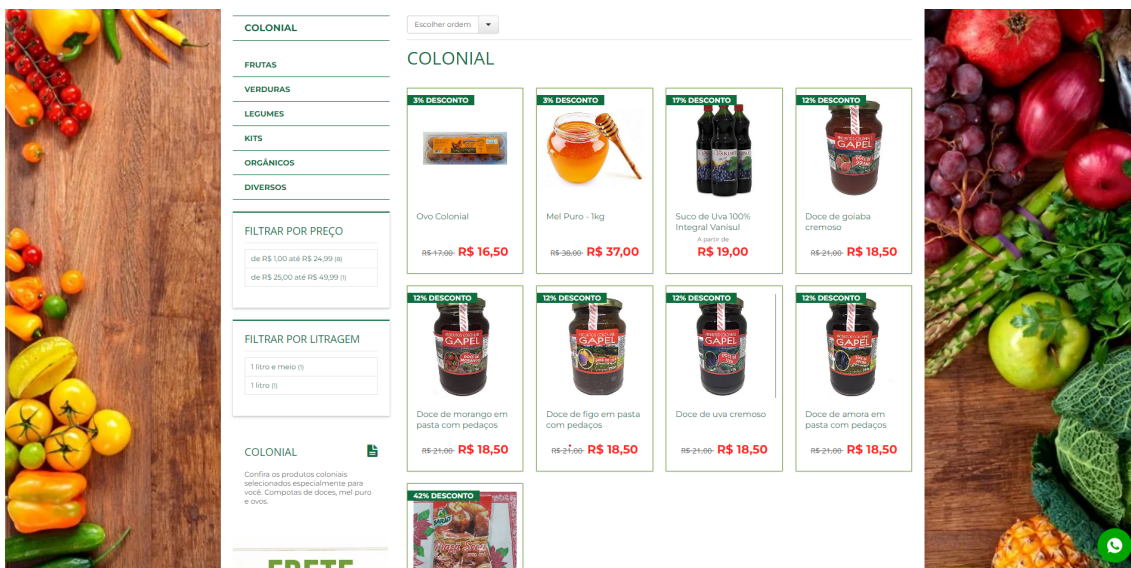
COLONIAL

FRUTAS
VERDURAS
LEGUMES
KITS
ORGÂNICOS
DIVERSOS

FILTRAR POR PREÇO
de R$ 1,00 até R$ 24,99 (8)
de R$ 25,00 até R$ 49,99 (1)

FILTRAR POR LITRAGEM
1 litro e meio (1)
1 litro (1)

COLONIAL
Confira os produtos coloniais selecionados especialmente para você. Compotas de doces, mel puro e ovos.

FRETE

Escolher ordem

COLONIAL

3% DESCONTO
Ovo Colonial
R$ 17,00 R$ 16,50

3% DESCONTO
Mel Puro - 1kg
R$ 38,00 R$ 37,00

17% DESCONTO
Suco de Uva 100% Integral Vanisul
A partir de
R$ 19,00

12% DESCONTO
GAPEL
Doce de goiaba cremoso
R$ 21,00 R$ 18,50

12% DESCONTO
GAPEL
Doce de morango em pasta com pedaços
R$ 21,00 R$ 18,50

12% DESCONTO
GAPEL
Doce de figo em pasta com pedaços
R$ 21,00 R$ 18,50

12% DESCONTO
GAPEL
Doce de uva cremoso
R$ 21,00 R$ 18,50

12% DESCONTO
GAPEL
Doce de amora em pasta com pedaços
R$ 21,00 R$ 18,50

42% DESCONTO